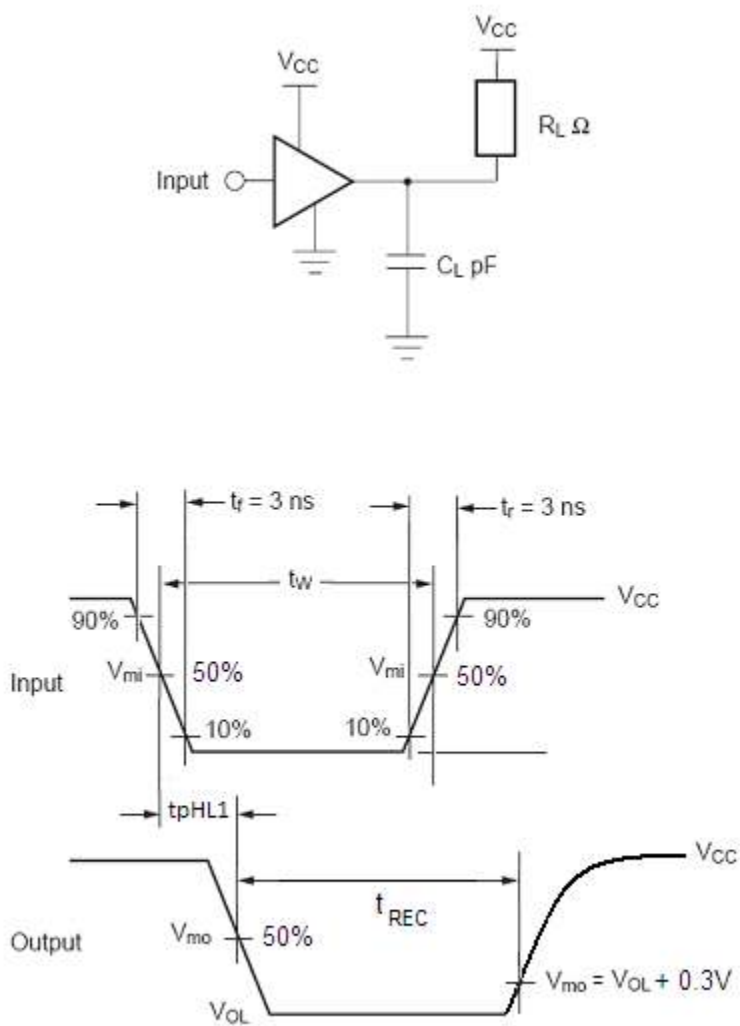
$V_{CC}$

$V_{CC}$

$R_L$ Ω

Input

$C_L$ pF

$t_f$ = 3 ns

$t_r$ = 3 ns

$t_W$

$V_{CC}$

90%

90%

Input

$V_{mi}$

50%

$V_{mi}$

50%

10%

10%

tpHL1

$V_{CC}$

$t_{REC}$

Output

$V_{mo}$

50%

$V_{mo}$ = $V_{OL}$ + 0.3V

$V_{OL}$